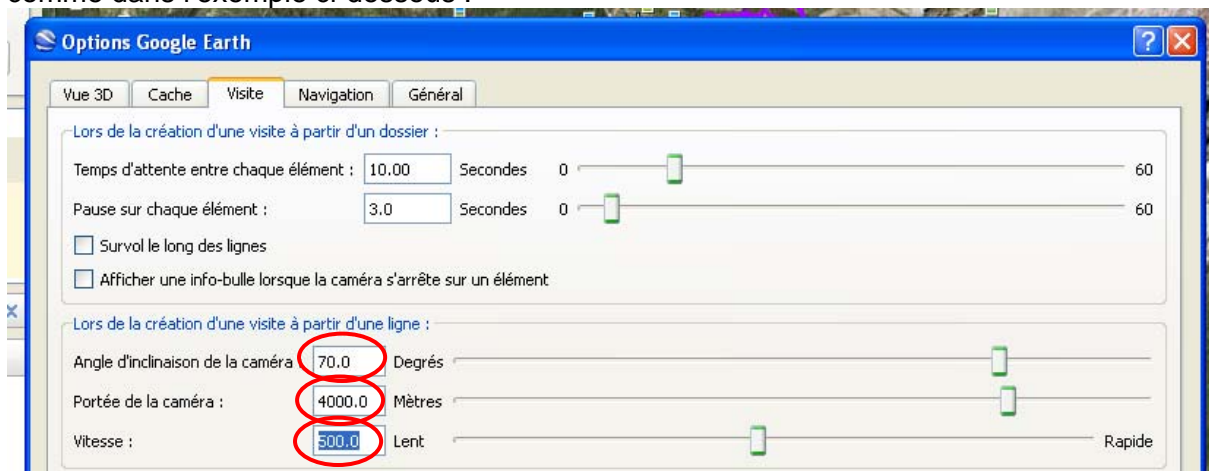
comme dans l'exemple ci-dessous :

Options Google Earth

Vue 3D | Cache | Visite | Navigation | Général

Lors de la création d'une visite à partir d'un dossier :

Temps d'attente entre chaque élément : 10.00 Secondes 0 60

Pause sur chaque élément : 3.0 Secondes 0 60

Survol le long des lignes

Afficher une info-bulle lorsque la caméra s'arrête sur un élément

Lors de la création d'une visite à partir d'une ligne :

Angle d'inclinaison de la caméra : 70.0 Degrés

Portée de la caméra : 4000.0 Mètres

Vitesse : 500.0 Lent Rapide